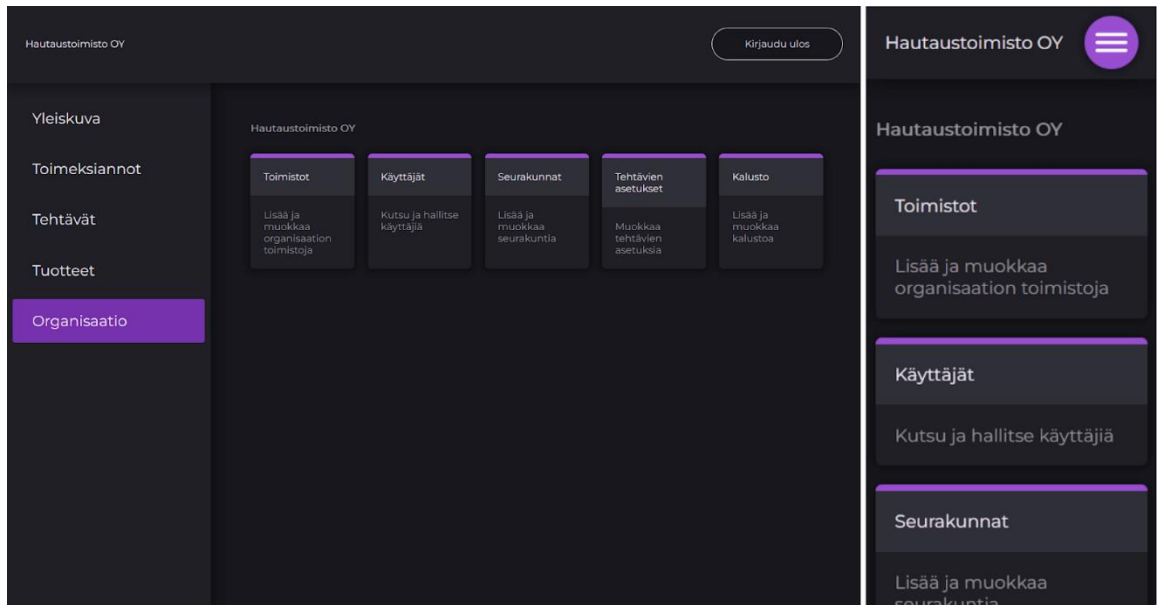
Hautaustoimisto OY

Kirjaudu ulos

Yleiskuva

Toimeksiannot

Tehtävät

Tuotteet

Organisaatio

Hautaustoimisto OY

Toimistot

Lisää ja muokkaa organisaation toimistoja

Käyttäjät

Kutsu ja hallitse käyttäjiä

Seurakunnat

Lisää ja muokkaa seurakuntia

Tehtävien asetukset

Muokkaa tehtävien asetuksia

Kalusto

Lisää ja muokkaa kalustoa

Hautaustoimisto OY

Hautaustoimisto OY

Toimistot

Lisää ja muokkaa organisaation toimistoja

Käyttäjät

Kutsu ja hallitse käyttäjiä

Seurakunnat

Lisää ja muokkaa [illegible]